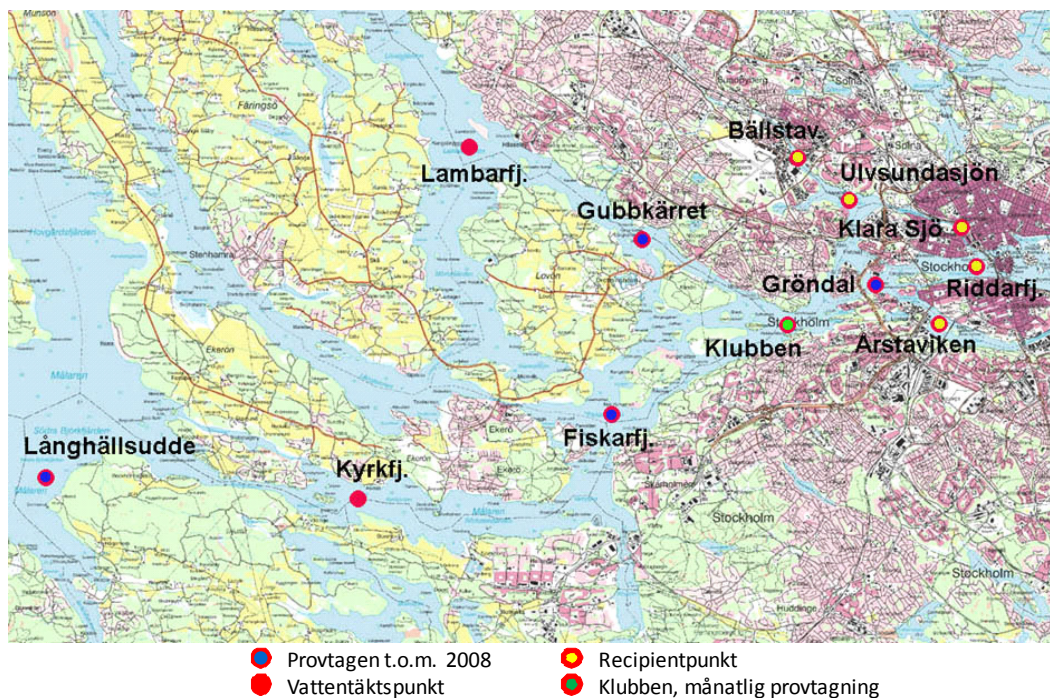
Bällstav.
Ulvsundasjön
Lambarfj.
Gubbkärret
Klara Sjö
Gröndal
Riddarfj.
Klubben
Årstaviken
Långhällsudde
Kyrkfj.
Fiskarfj.
Färingsö
Stenhamra
Lovön
Ekerö
Mälaren
Stockholm
Huddinge

Provtagen t.o.m. 2008
Vattentäktspunkt
Recipientpunkt
Klubben, månatlig provtagning